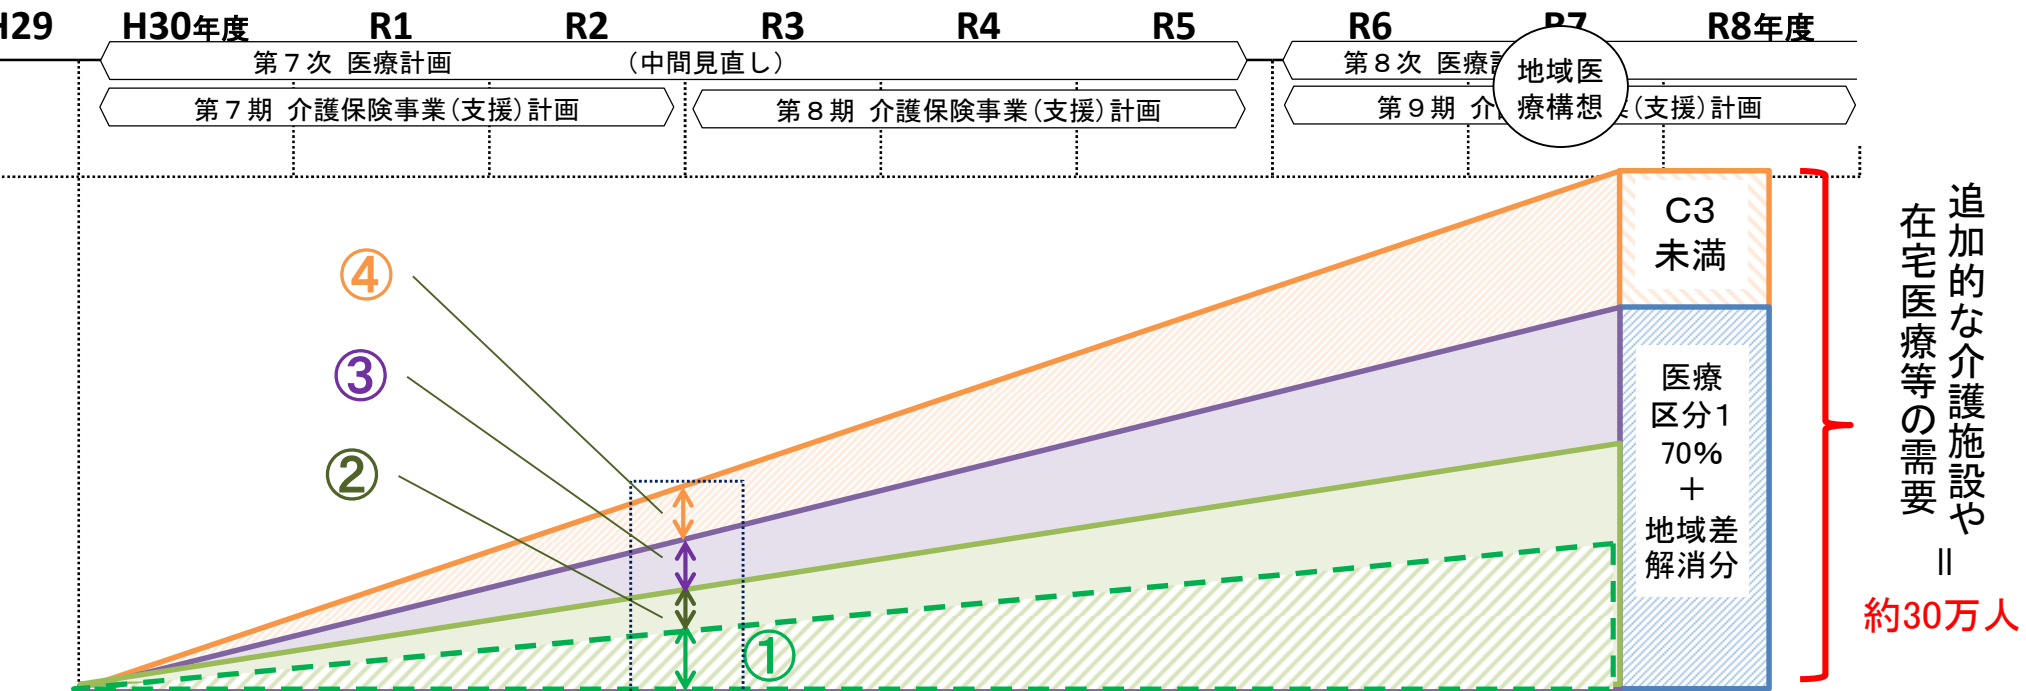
H29 H30年度 R1 R2 R3 R4 R5 R6 R7 R8年度

第７次 医療計画 （中間見直し）

第８次 医療計

地域医療構想

第７期 介護保険事業（支援）計画

第８期 介護保険事業（支援）計画

第９期 介 （支援）計画

C3未満

医療区分1 70% ＋ 地域差解消分

④

③

②

①

追加的な介護施設や在宅医療等の需要

＝

約30万人